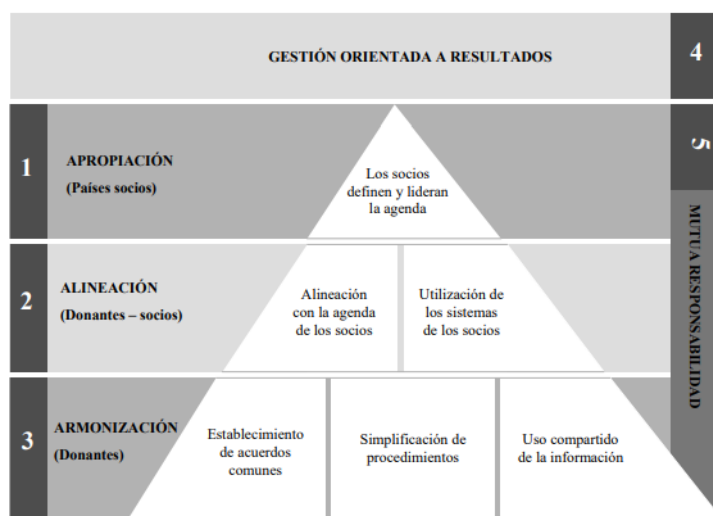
GESTIÓN ORIENTADA A RESULTADOS

4

1

APROPIACIÓN
(Países socios)

Los socios definen y lideran la agenda

5

MUTUA RESPONSABILIDAD

2

ALINEACIÓN
(Donantes – socios)

Alineación con la agenda de los socios

Utilización de los sistemas de los socios

3

ARMONIZACIÓN
(Donantes)

Establecimiento de acuerdos comunes

Simplificación de procedimientos

Uso compartido de la información